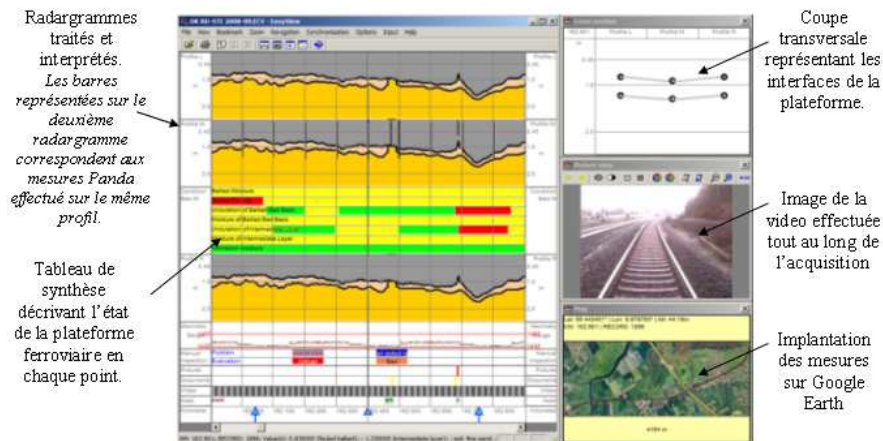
Radargrammes traités et interprétés.
*Les barres représentées sur le deuxième radargramme correspondent aux mesures Panda effectué sur le même profil.*

Tableau de synthèse décrivant l'état de la plateforme ferroviaire en chaque point.

File Edit Bookmark Zoom Navigation Synchronisation Options Input Help

Coupe transversale représentant les interfaces de la plateforme.

Image de la video effectuée tout au long de l'acquisition

Implantation des mesures sur Google Earth